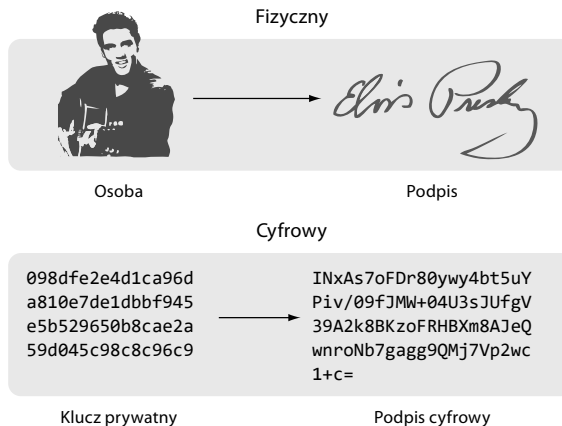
Fizyczny

Elvis Presley

Osoba

Podpis

Cyfrowy

098dfe2e4d1ca96d
a810e7de1dbbf945
e5b529650b8cae2a
59d045c98c8c96c9

INxAs7oFDr80ywy4bt5uY
Piv/09fJMW+04U3sJUfgV
39A2k8BKzoFRHBXm8AJeQ
wnroNb7gagg9QMj7Vp2wc
1+c=

Klucz prywatny

Podpis cyfrowy